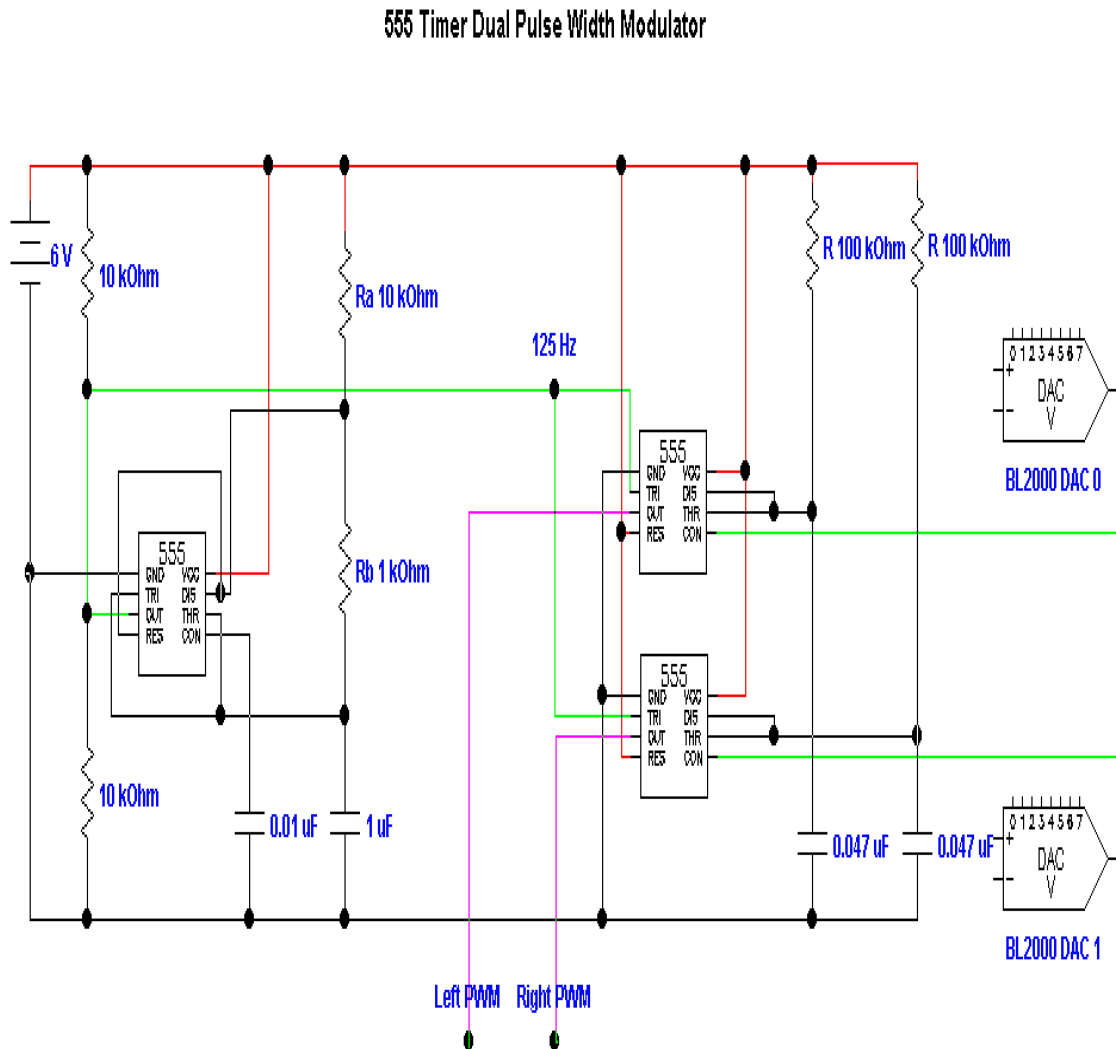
555 Timer Dual Pulse Width Modulator

6 V

10 kOhm

Ra 10 kOhm

R 100 kOhm

R 100 kOhm

125 Hz

0 1 2 3 4 5 6 7
+
−
DAC
V

BL2000 DAC 0

555
GND VCC
TRI DIS
OUT THR
RES CON

555
GND VCC
TRI DIS
OUT THR
RES CON

Rb 1 kOhm

555
GND VCC
TRI DIS
OUT THR
RES CON

10 kOhm

0.01 uF

1 uF

0.047 uF

0.047 uF

0 1 2 3 4 5 6 7
+
−
DAC
V

BL2000 DAC 1

Left PWM

Right PWM